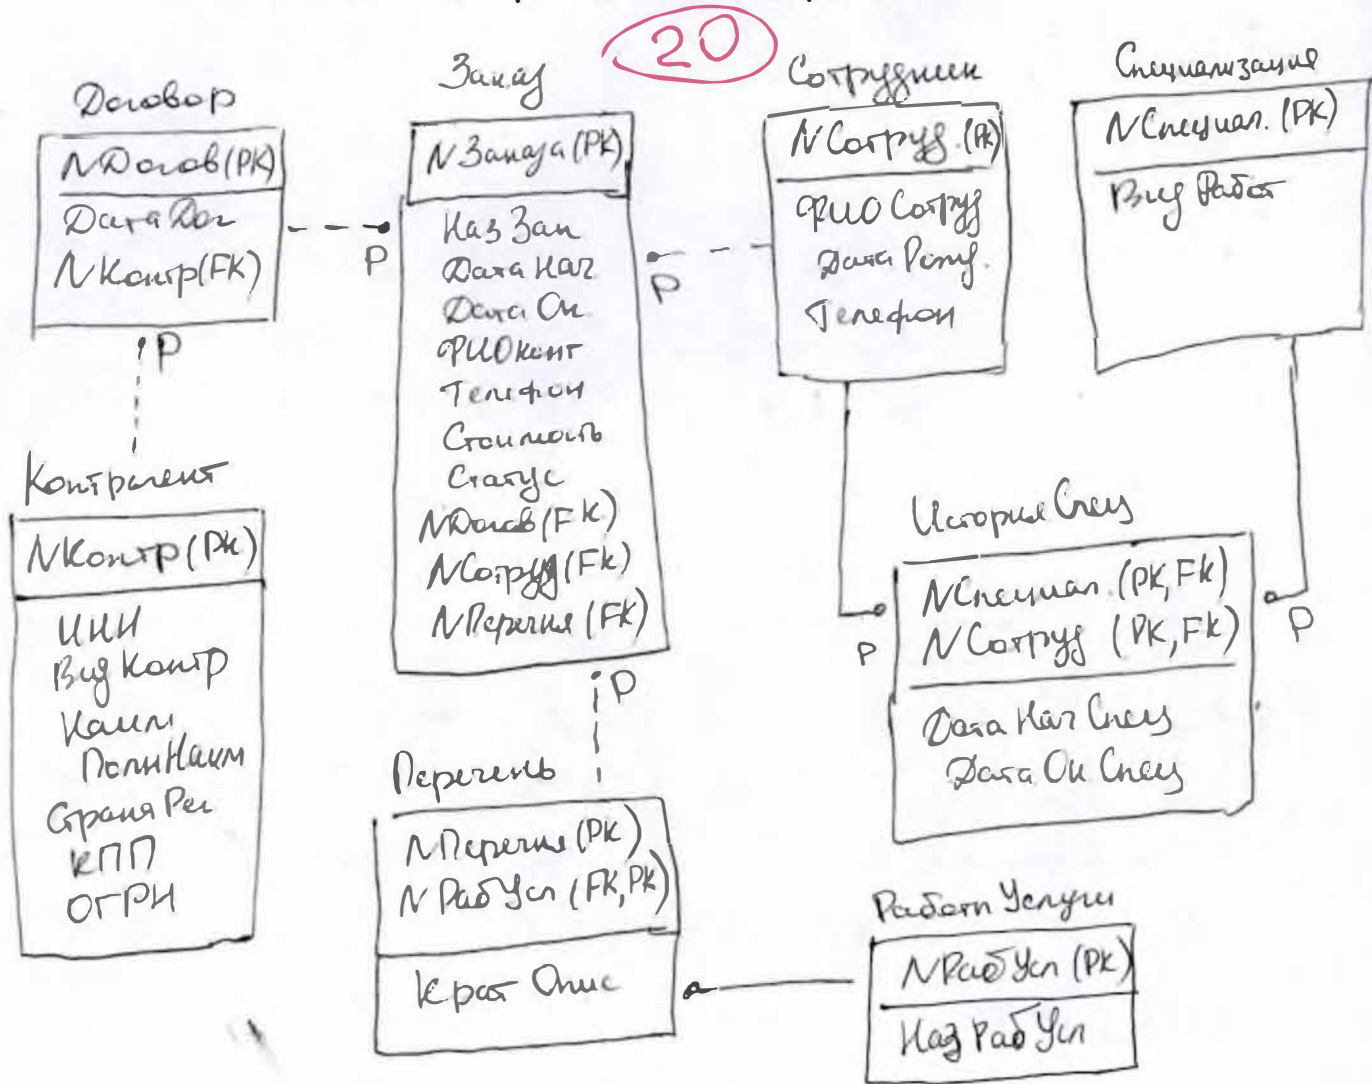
20

Договор
NДогов(PK)
Дата Дог
NКонтр(FK)

P

Заказ
NЗаказа(PK)
Наз Зак
Дата Нач
Дата Ок
ФИОконт
Телефон
Стоимость
Статус
NДогов(FK)
NСотруд(FK)
NПеречня(FK)

P

Сотрудник
NСотруд.(PK)
ФИО Сотруд
Дата Рожд.
Телефон

Специализация
NСпециал.(PK)
Вид Работ

P

Контрагент
NКонтр(PK)
ИНН
Вид Контр
Наим
ПолнНаим
Страна Рег
КПП
ОГРН

История Спец
NСпециал.(PK,FK)
NСотруд (PK,FK)
Дата Нач Спец
Дата Ок Спец

P

P

P

Перечень
NПеречня(PK)
N РабУсл (FK,PK)
Крат Опис

Работы Услуги
NРабУсл (PK)
Наз РабУсл